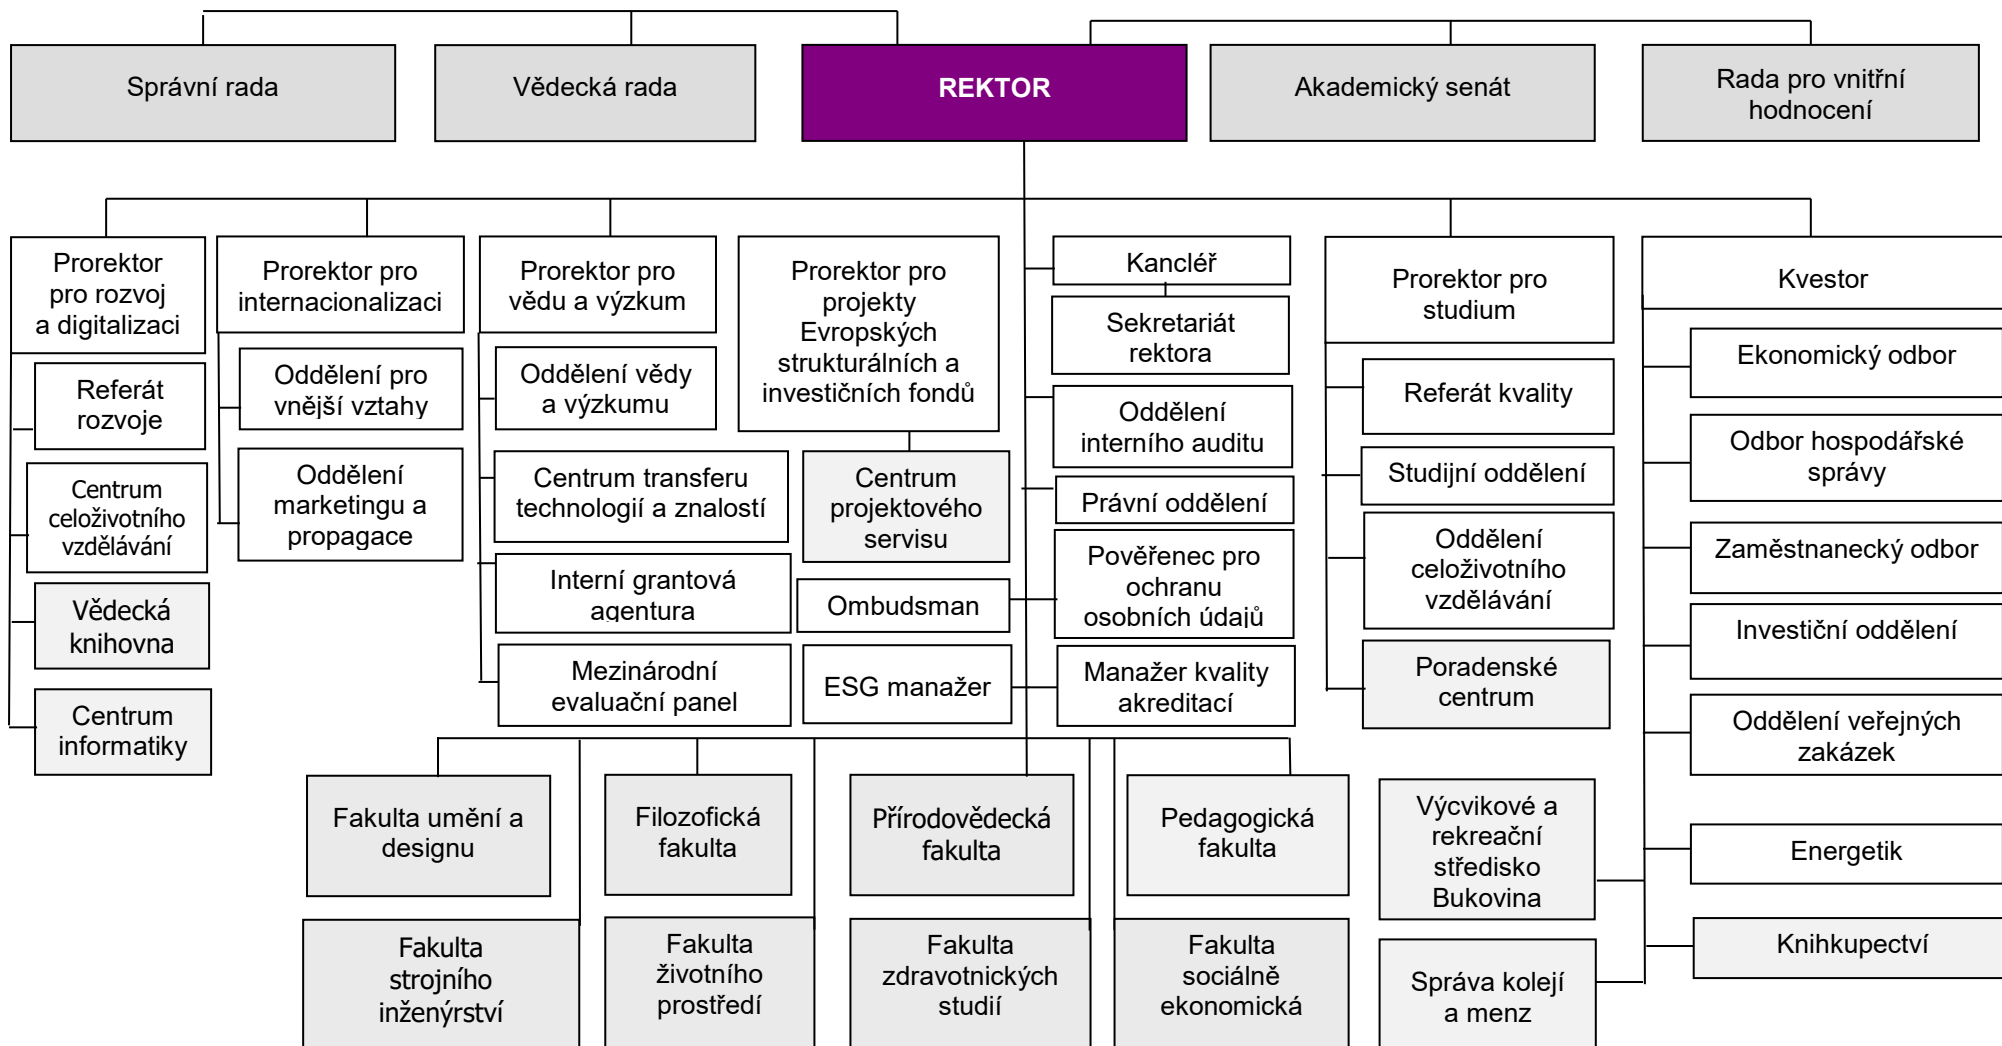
Správní rada

Vědecká rada

REKTOR

Akademický senát

Rada pro vnitřní hodnocení

Prorektor pro rozvoj a digitalizaci

Referát rozvoje

Centrum celoživotního vzdělávání

Vědecká knihovna

Centrum informatiky

Prorektor pro internacionalizaci

Oddělení pro vnější vztahy

Oddělení marketingu a propagace

Prorektor pro vědu a výzkum

Oddělení vědy a výzkumu

Centrum transferu technologií a znalostí

Interní grantová agentura

Mezinárodní evaluační panel

Prorektor pro projekty Evropských strukturálních a investičních fondů

Centrum projektového servisu

Ombudsman

ESG manažer

Kancléř

Sekretariát rektora

Oddělení interního auditu

Právní oddělení

Pověřenec pro ochranu osobních údajů

Manažer kvality akreditací

Prorektor pro studium

Referát kvality

Studijní oddělení

Oddělení celoživotního vzdělávání

Poradenské centrum

Kvestor

Ekonomický odbor

Odbor hospodářské správy

Zaměstnanecký odbor

Investiční oddělení

Oddělení veřejných zakázek

Energetik

Knihkupectví

Výcvikové a rekreační středisko Bukovina

Správa kolejí a menz

Fakulta umění a designu

Filozofická fakulta

Přírodovědecká fakulta

Pedagogická fakulta

Fakulta strojního inženýrství

Fakulta životního prostředí

Fakulta zdravotnických studií

Fakulta sociálně ekonomická